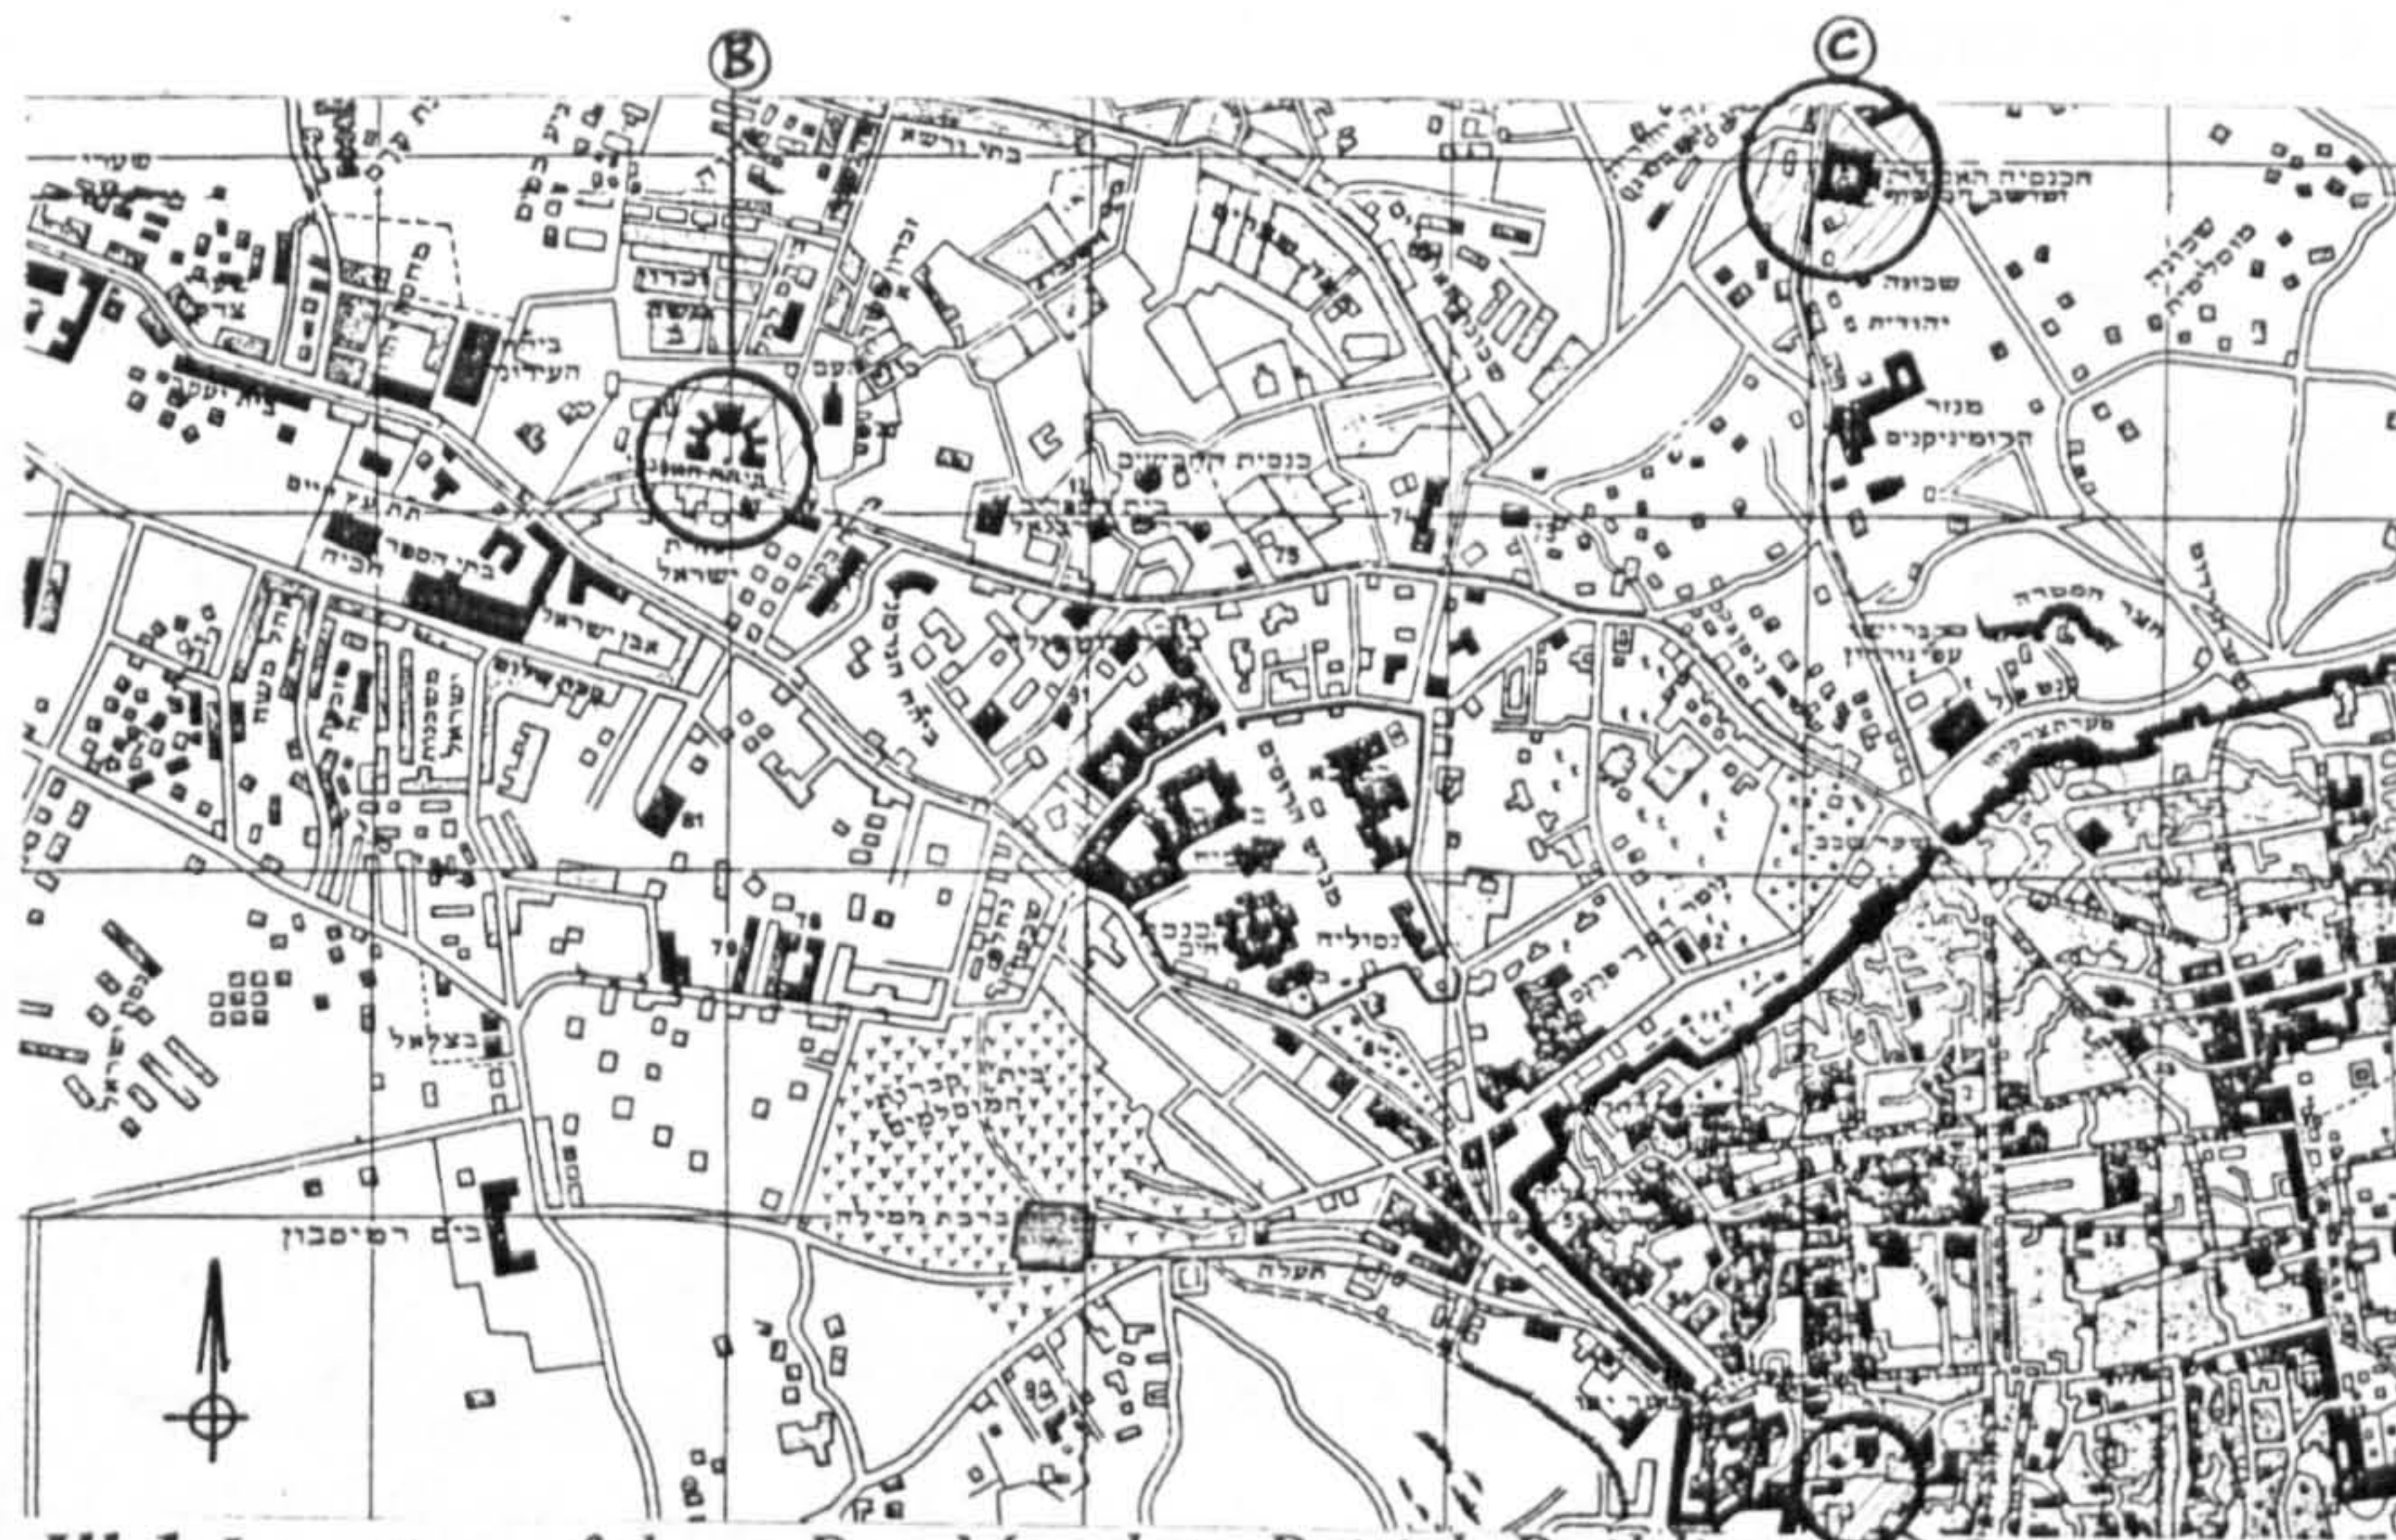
B

C

שערי

בתי ורשא

הכנסיה האנגלית

שכונה יהודית

שכונה מוסלמית

מנזר הדומיניקנים

כנסית החבשים

גבעת המושבה

בית העדיון

מחנה יהודה

תחכמוני

ישורון

בית הספר חביה

אבן ישראל

שערי ישראל

מזכרת משה

משכנות ישראל

בצלאל

בית קברות המוסלמים

ברכת ממילה

בי"ס רטיסבון

מעלה

בית החולים

ממילה

שער שכם

שער הפרחים

בזר המסרה

נוטרדם

מגרש הרוסים

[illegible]